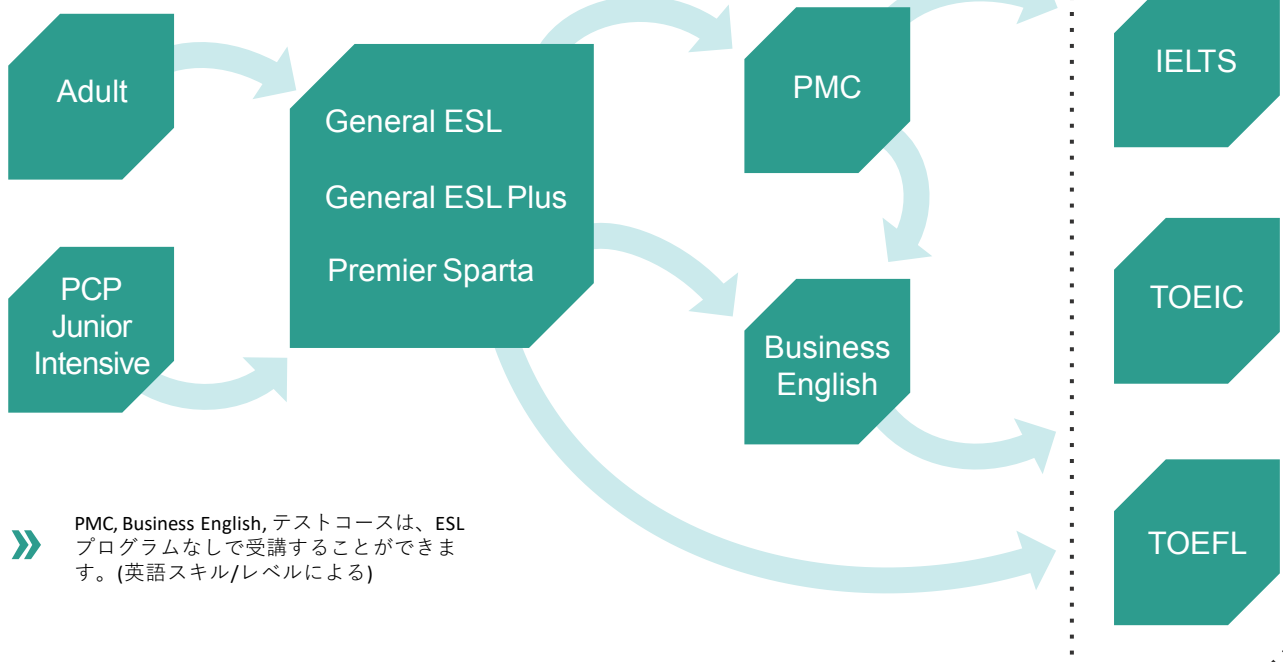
Adult

PCP Junior Intensive

General ESL

General ESL Plus

Premier Sparta

PMC

Business English

IELTS

TOEIC

TOEFL

PMC, Business English, テストコースは、ESLプログラムなしで受講することができます。(英語スキル/レベルによる)